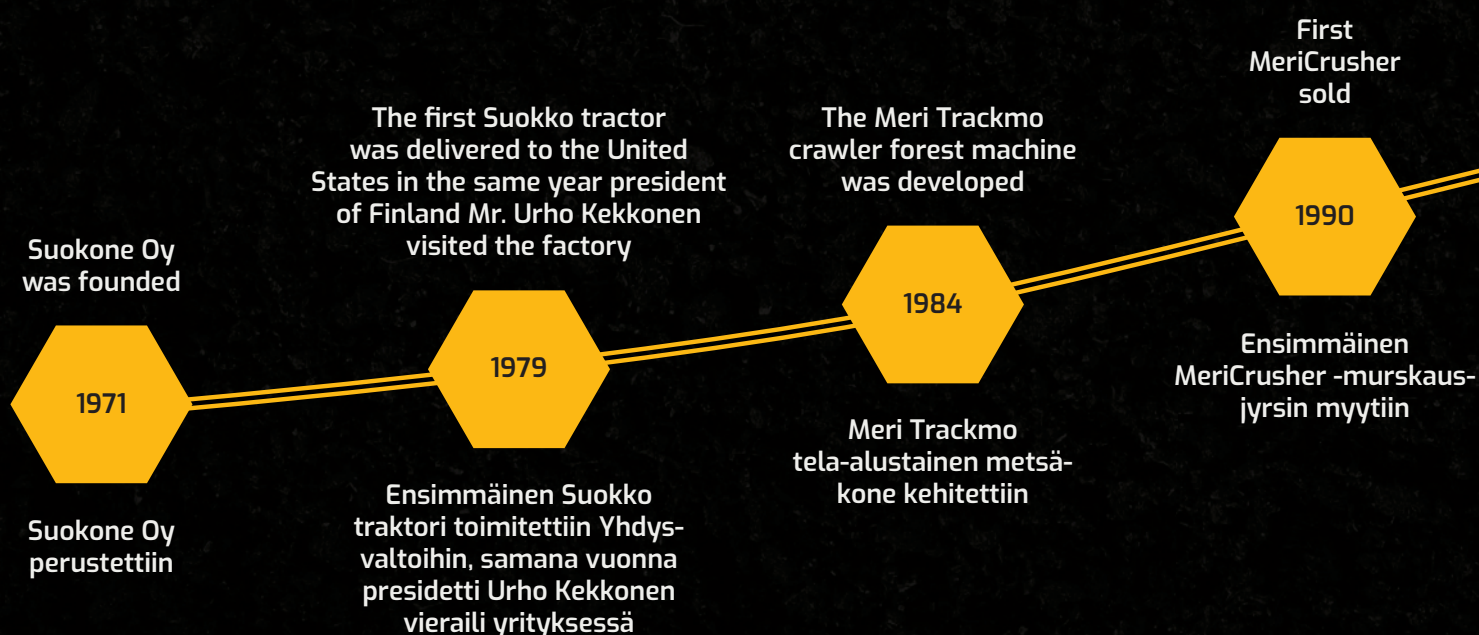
Suokone Oy was founded

1971

Suokone Oy perustettiin

The first Suokko tractor was delivered to the United States in the same year president of Finland Mr. Urho Kekkonen visited the factory

1979

Ensimmäinen Suokko traktori toimitettiin Yhdysvaltoihin, samana vuonna presidetti Urho Kekkonen vieraili yrityksessä

The Meri Trackmo crawler forest machine was developed

1984

Meri Trackmo tela-alustainen metsäkone kehitettiin

First MeriCrusher sold

1990

Ensimmäinen MeriCrusher -murskausjyrsin myytiin